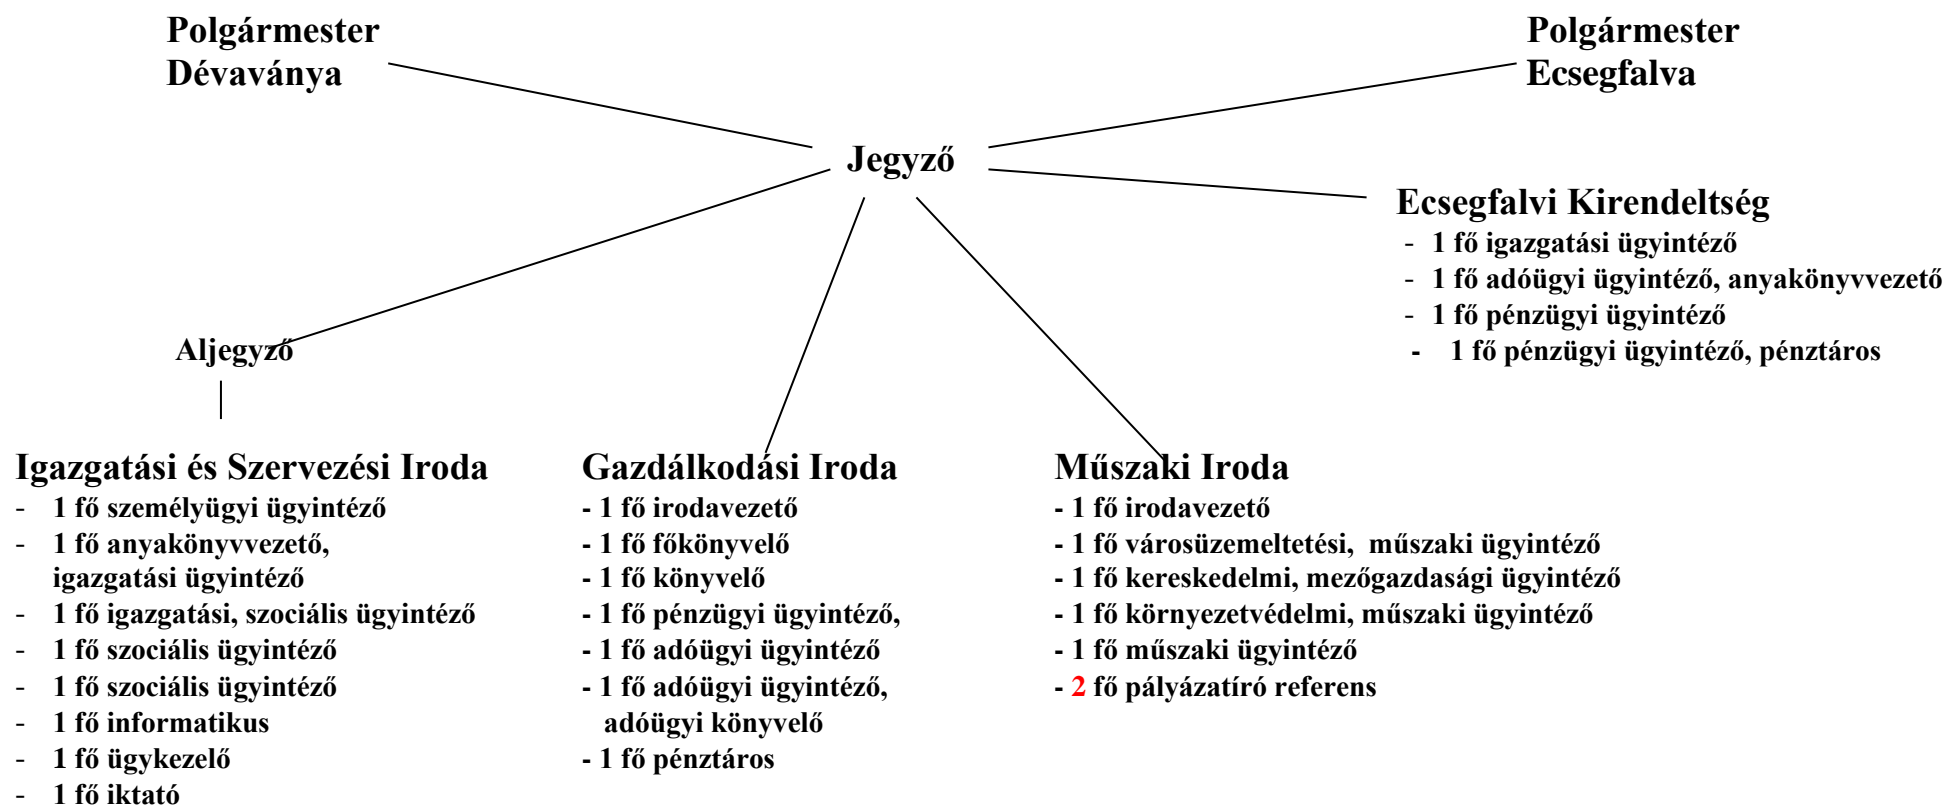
Polgármester
Dévaványa

Polgármester
Ecsegfalva

Jegyző

Ecsegfalvi Kirendeltség
- 1 fő igazgatási ügyintéző
- 1 fő adóügyi ügyintéző, anyakönyvvezető
- 1 fő pénzügyi ügyintéző
- 1 fő pénzügyi ügyintéző, pénztáros

Aljegyző

Igazgatási és Szervezési Iroda
- 1 fő személyügyi ügyintéző
- 1 fő anyakönyvvezető, igazgatási ügyintéző
- 1 fő igazgatási, szociális ügyintéző
- 1 fő szociális ügyintéző
- 1 fő szociális ügyintéző
- 1 fő informatikus
- 1 fő ügykezelő
- 1 fő iktató

Gazdálkodási Iroda
- 1 fő irodavezető
- 1 fő főkönyvelő
- 1 fő könyvelő
- 1 fő pénzügyi ügyintéző,
- 1 fő adóügyi ügyintéző
- 1 fő adóügyi ügyintéző, adóügyi könyvelő
- 1 fő pénztáros

Műszaki Iroda
- 1 fő irodavezető
- 1 fő városüzemeltetési, műszaki ügyintéző
- 1 fő kereskedelmi, mezőgazdasági ügyintéző
- 1 fő környezetvédelmi, műszaki ügyintéző
- 1 fő műszaki ügyintéző
- 2 fő pályázatíró referens